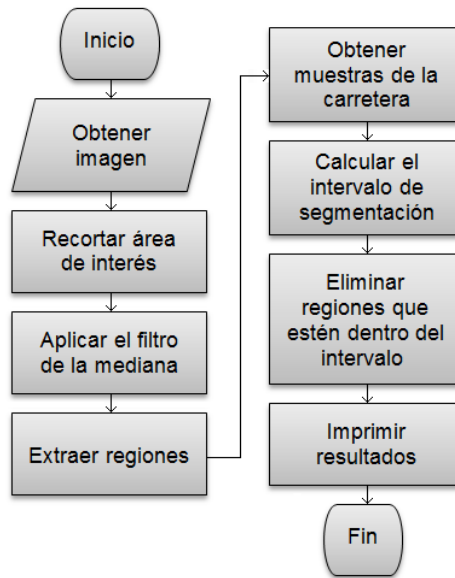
Inicio

Obtener imagen

Recortar área de interés

Aplicar el filtro de la mediana

Extraer regiones

Obtener muestras de la carretera

Calcular el intervalo de segmentación

Eliminar regiones que estén dentro del intervalo

Imprimir resultados

Fin